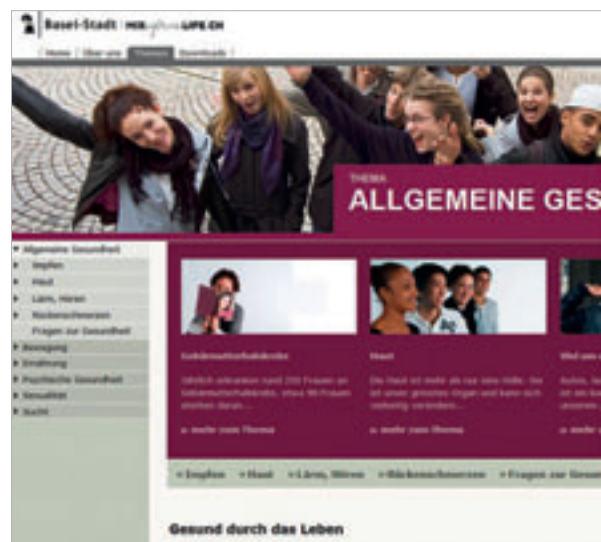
Basel-Stadt | MIR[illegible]LIFE.CH

| Home | Über uns | Themen | Downloads |

THEMA
ALLGEMEINE GES

▾ Allgemeine Gesundheit
▸ Impfen
▸ Haut
▸ Lärm, Hören
▸ Rückenschmerzen
Fragen zur Gesundheit
▸ Bewegung
▸ Ernährung
▸ Psychische Gesundheit
▸ Sexualität
▸ Sucht

Gebärmutterhalskrebs
Jährlich erkranken rund 250 Frauen an Gebärmutterhalskrebs, etwa 90 Frauen sterben daran. ...
» mehr zum Thema

Haut
Die Haut ist mehr als nur eine Hülle. Sie ist unser grösstes Organ und kann sich stetig verändern. ...
» mehr zum Thema

Wie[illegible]
Autos, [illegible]
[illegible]
» mehr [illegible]

» Impfen » Haut » Lärm, Hören » Rückenschmerzen » Fragen zur Gesun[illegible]

Gesund durch das Leben